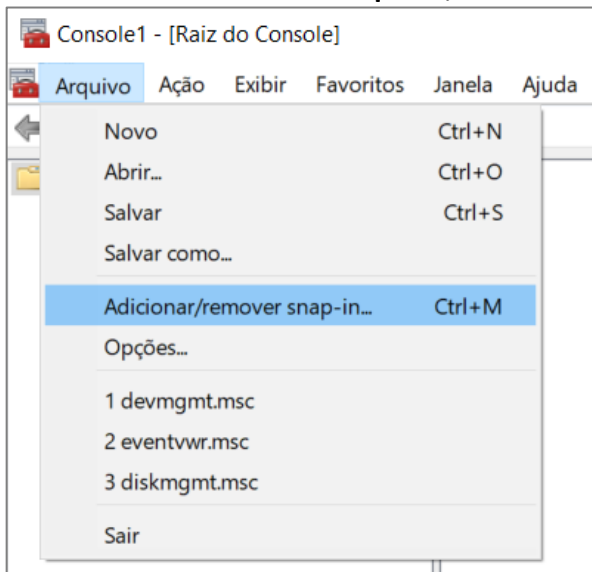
Console1 - [Raiz do Console]

Arquivo Ação Exibir Favoritos Janela Ajuda

Novo Ctrl+N
Abrir... Ctrl+O
Salvar Ctrl+S
Salvar como...

Adicionar/remover snap-in... Ctrl+M
Opções...

1 devmgmt.msc
2 eventvwr.msc
3 diskmgmt.msc

Sair